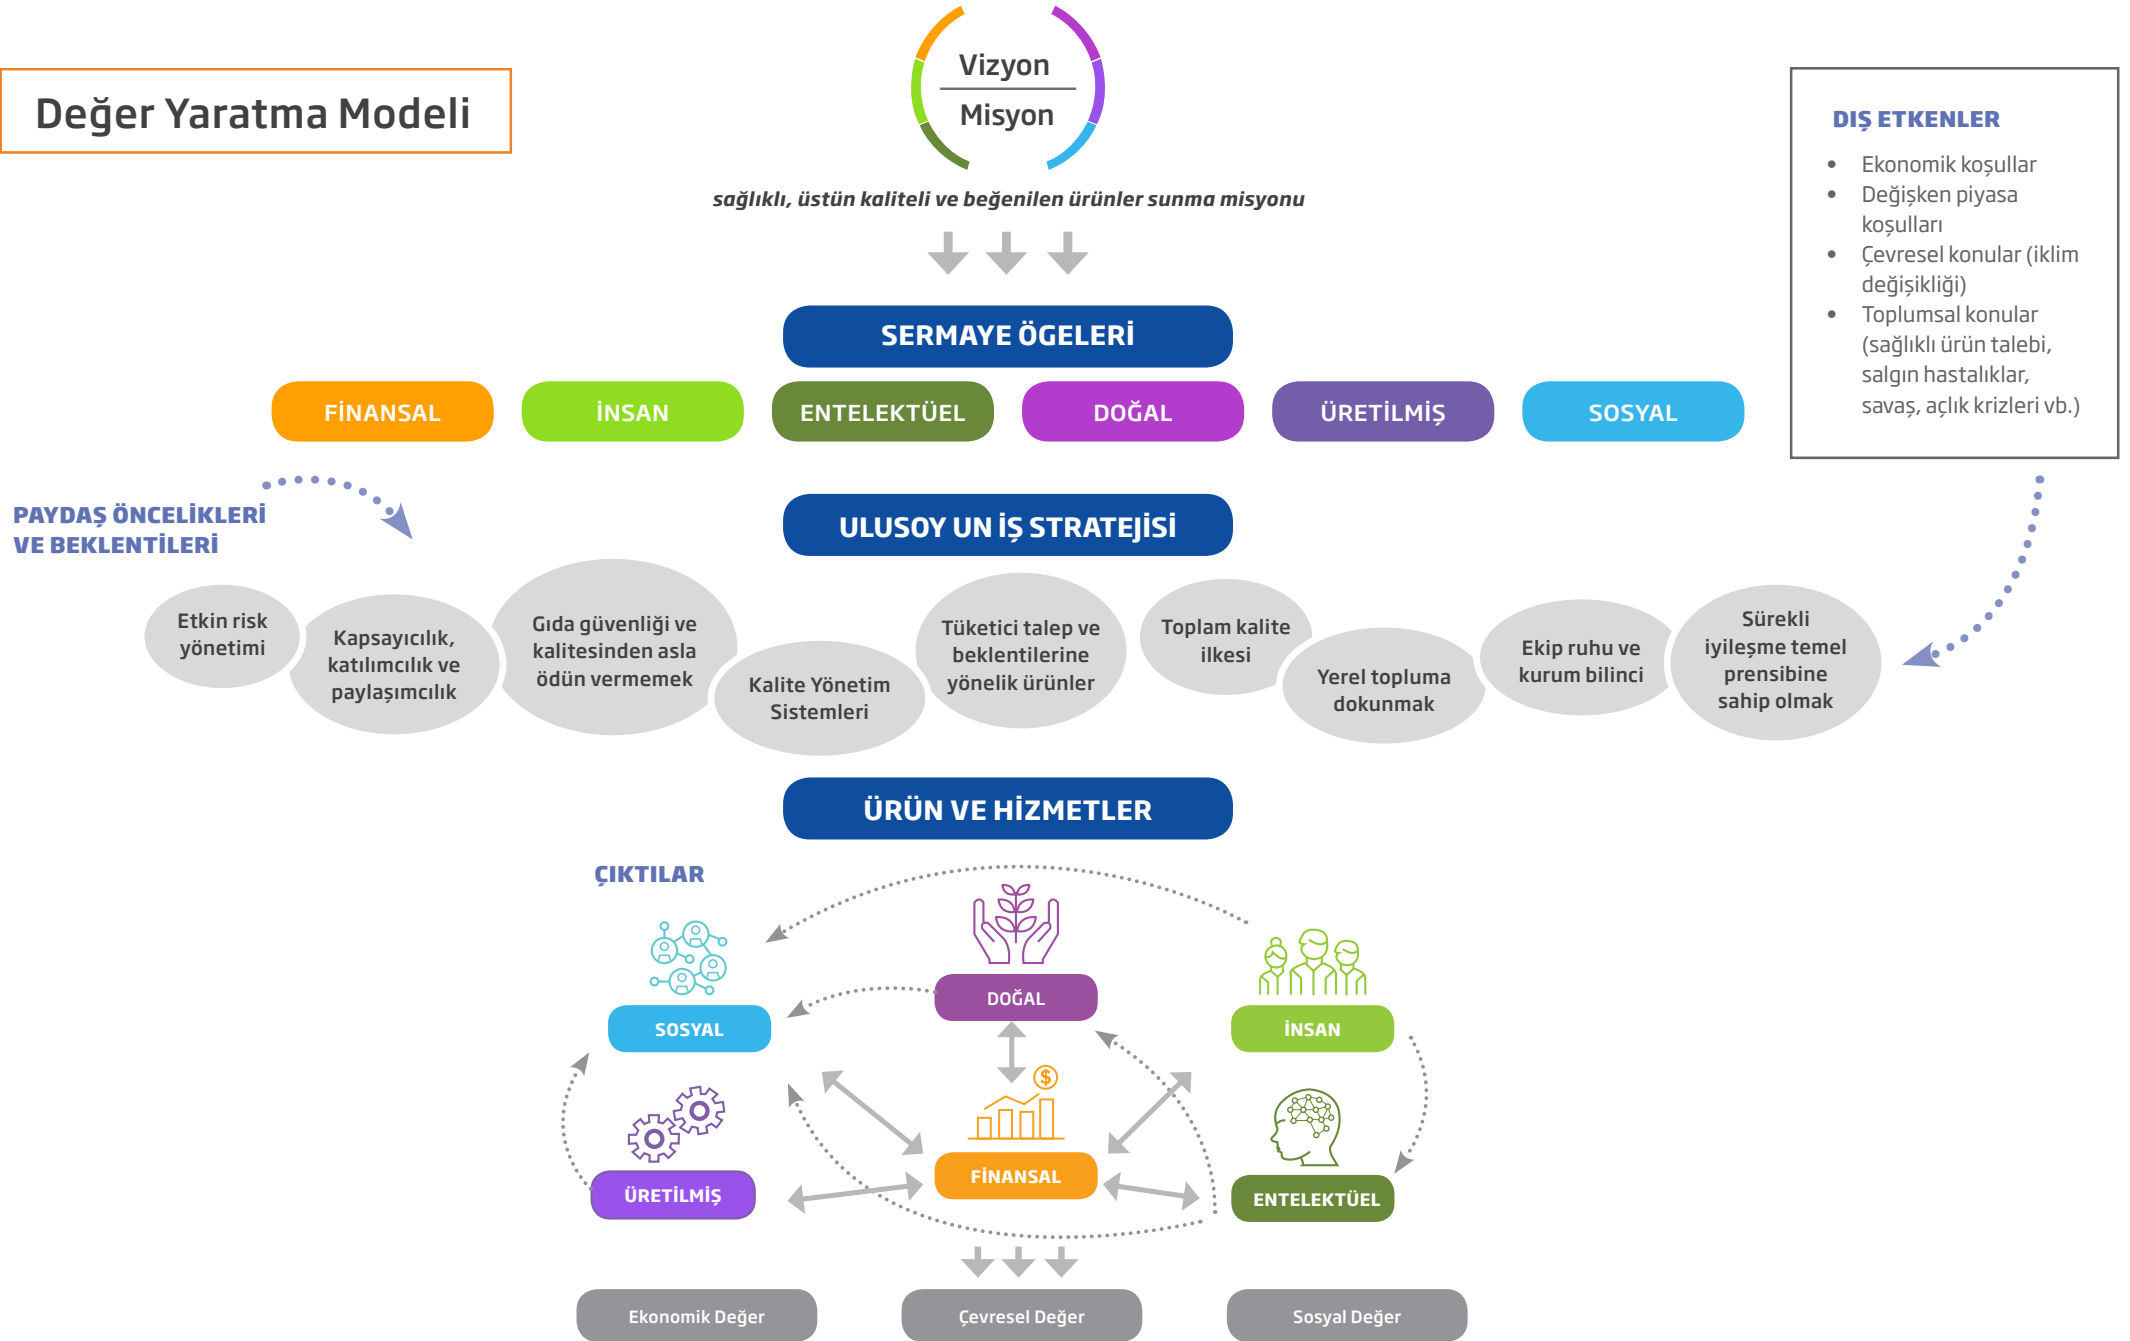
Değer Yaratma Modeli

Vizyon
Misyon

sağlıklı, üstün kaliteli ve beğenilen ürünler sunma misyonu

DIŞ ETKENLER
• Ekonomik koşullar
• Değişken piyasa koşulları
• Çevresel konular (iklim değişikliği)
• Toplumsal konular (sağlıklı ürün talebi, salgın hastalıklar, savaş, açlık krizleri vb.)

SERMAYE ÖGELERİ

FİNANSAL
İNSAN
ENTELEKTÜEL
DOĞAL
ÜRETİLMİŞ
SOSYAL

PAYDAŞ ÖNCELİKLERİ VE BEKLENTİLERİ

ULUSOY UN İŞ STRATEJİSİ

Etkin risk yönetimi
Kapsayıcılık, katılımcılık ve paylaşımcılık
Gıda güvenliği ve kalitesinden asla ödün vermemek
Kalite Yönetim Sistemleri
Tüketici talep ve beklentilerine yönelik ürünler
Toplam kalite ilkesi
Yerel topluma dokunmak
Ekip ruhu ve kurum bilinci
Sürekli iyileşme temel prensibine sahip olmak

ÜRÜN VE HİZMETLER

ÇIKTILAR

SOSYAL
DOĞAL
İNSAN
ÜRETİLMİŞ
FİNANSAL
ENTELEKTÜEL

Ekonomik Değer
Çevresel Değer
Sosyal Değer